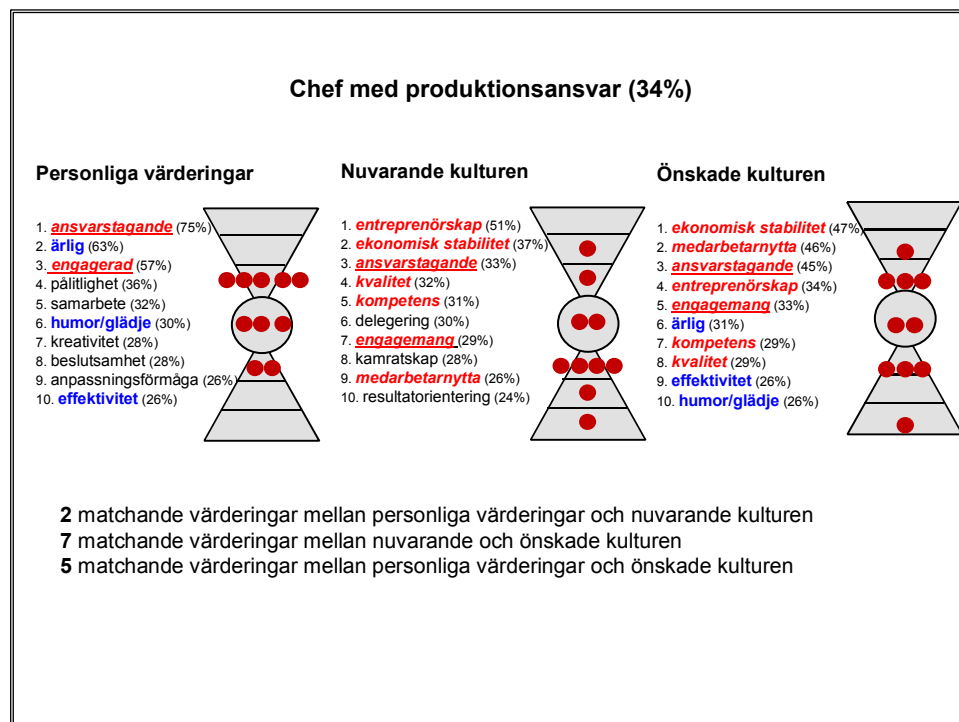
Chef med produktionsansvar (34%)

Personliga värderingar

1. ansvarstagande (75%)
2. ärlig (63%)
3. engagerad (57%)
4. pålitlighet (36%)
5. samarbete (32%)
6. humor/glädje (30%)
7. kreativitet (28%)
8. beslutsamhet (28%)
9. anpassningsförmåga (26%)
10. effektivitet (26%)

Nuvarande kulturen

1. entreprenörskap (51%)
2. ekonomisk stabilitet (37%)
3. ansvarstagande (33%)
4. kvalitet (32%)
5. kompetens (31%)
6. delegering (30%)
7. engagemang (29%)
8. kamratskap (28%)
9. medarbetarnytta (26%)
10. resultatorientering (24%)

Önskade kulturen

1. ekonomisk stabilitet (47%)
2. medarbetarnytta (46%)
3. ansvarstagande (45%)
4. entreprenörskap (34%)
5. engagemang (33%)
6. ärlig (31%)
7. kompetens (29%)
8. kvalitet (29%)
9. effektivitet (26%)
10. humor/glädje (26%)

2 matchande värderingar mellan personliga värderingar och nuvarande kulturen
7 matchande värderingar mellan nuvarande och önskade kulturen
5 matchande värderingar mellan personliga värderingar och önskade kulturen